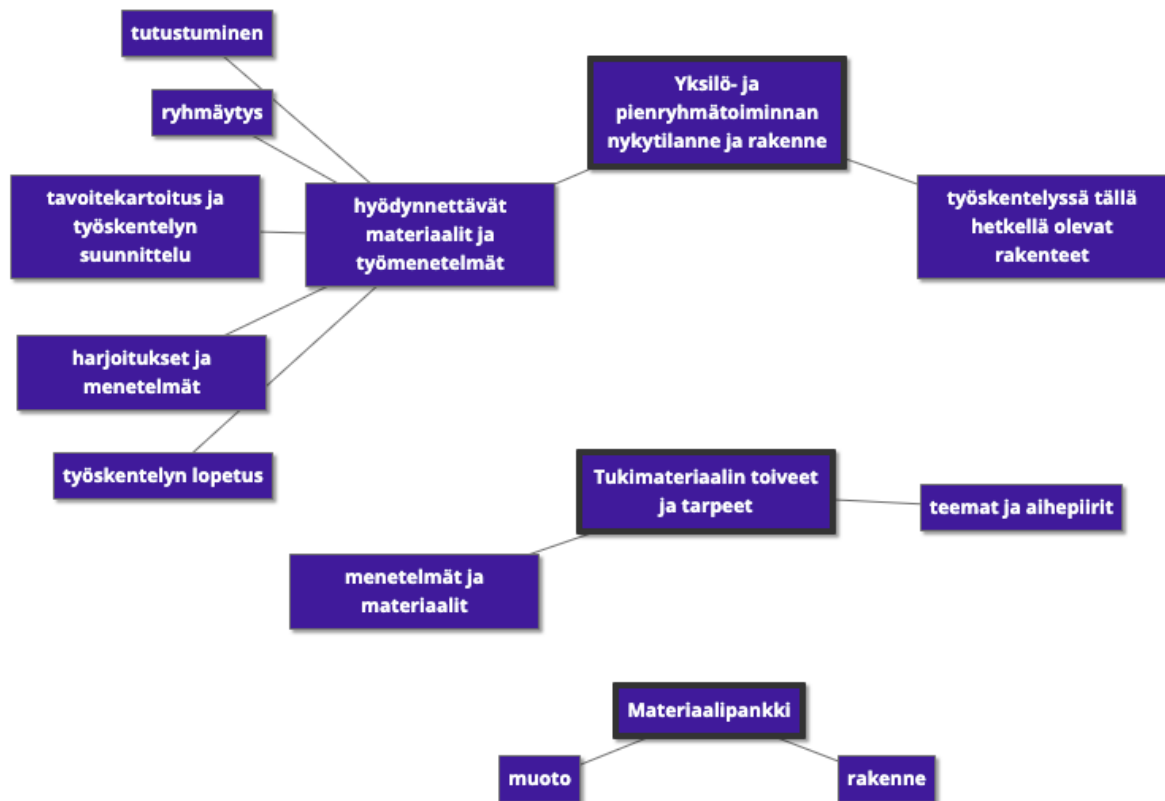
Yksilö- ja pienryhmätoiminnan nykytilanne ja rakenne

työskentelyssä tällä hetkellä olevat rakenteet

hyödynnettävät materiaalit ja työmenetelmät

tutustuminen

ryhmäytys

tavoitekartoitus ja työskentelyn suunnittelu

harjoitukset ja menetelmät

työskentelyn lopetus

Tukimateriaalin toiveet ja tarpeet

teemat ja aihepiirit

menetelmät ja materiaalit

Materiaalipankki

muoto

rakenne